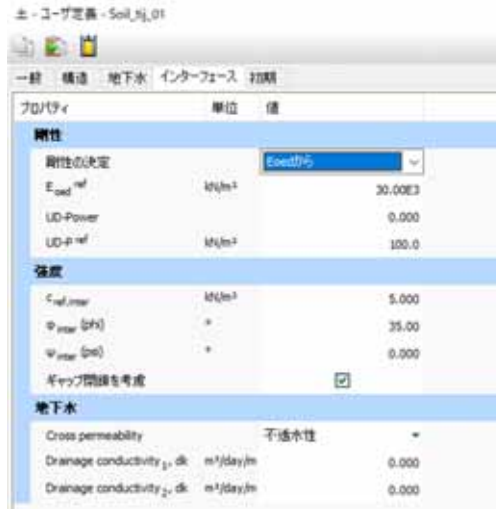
土 - ユーザ定義 - Soil_tsj_01

一般　構造　地下水　インターフェース　初期

| プロパティ | 単位 | 値 |
|---|---|---|
| 剛性 | | |
| 剛性の決定 | | Eoedから |
| $E_{oed}{}^{ref}$ | kN/m² | 30.00E3 |
| UD-Power | | 0.000 |
| $UD\text{-}P^{ref}$ | kN/m² | 100.0 |
| 強度 | | |
| $c_{ref,inter}$ | kN/m² | 5.000 |
| $\varphi_{inter}$ (phi) | ° | 35.00 |
| $\psi_{inter}$ (psi) | ° | 0.000 |
| ギャップ閉鎖を考慮 | | ☑ |
| 地下水 | | |
| Cross permeability | | 不透水性 |
| Drainage conductivity$_1$, dk | m³/day/m | 0.000 |
| Drainage conductivity$_2$, dk | m³/day/m | 0.000 |